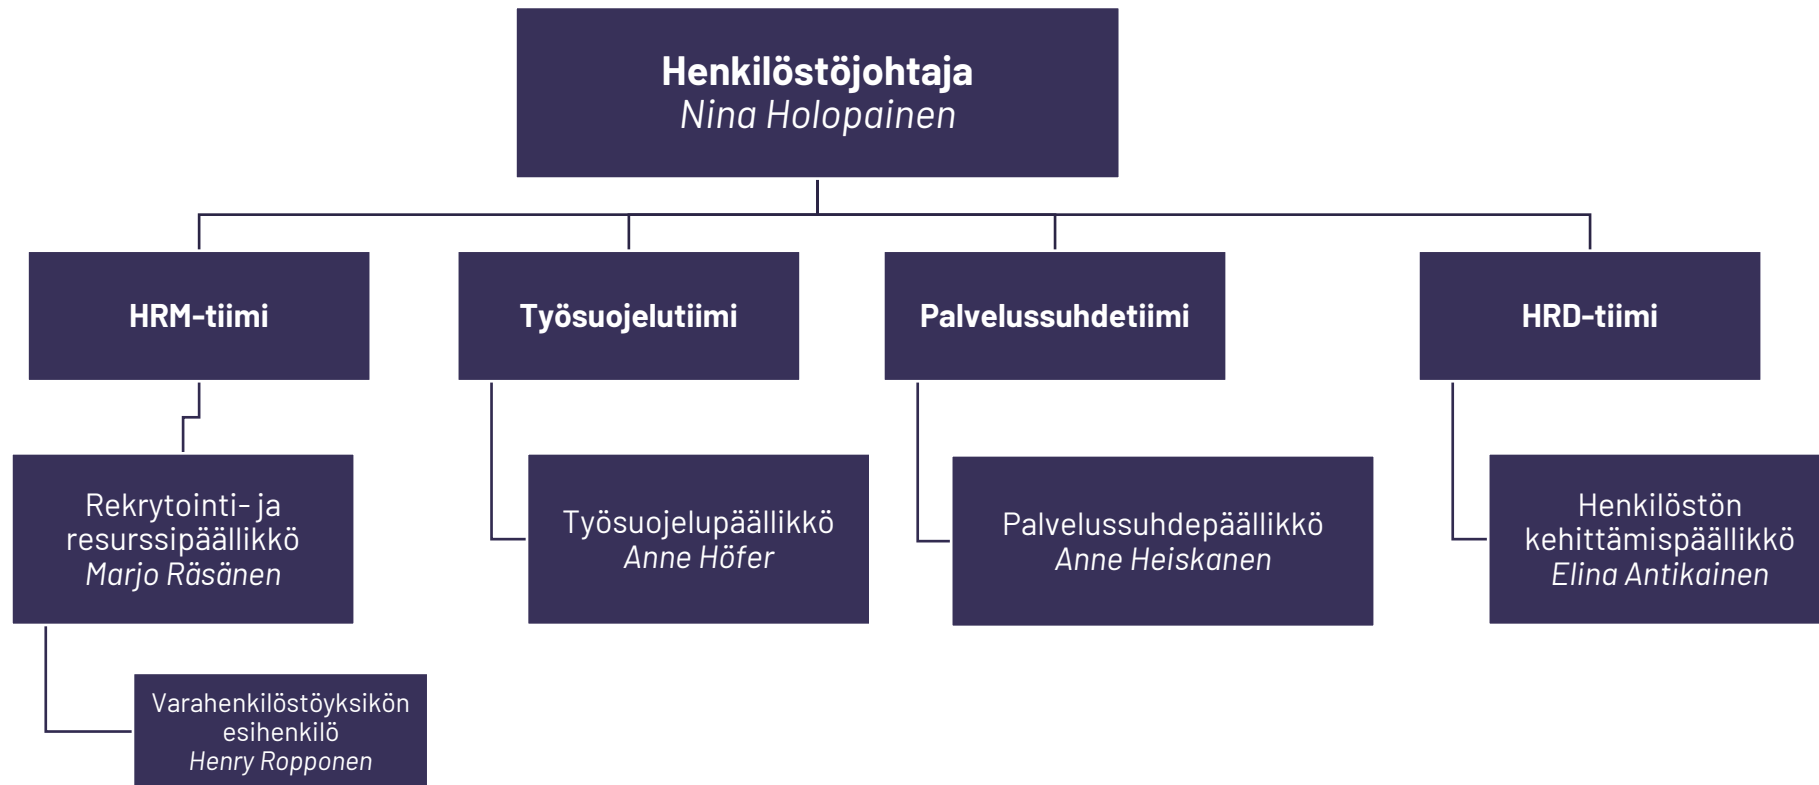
Henkilöstöjohtaja
Nina Holopainen

HRM-tiimi

Rekrytointi- ja resurssipäällikkö
Marjo Räsänen

Varahenkilöstöyksikön esihenkilö
Henry Ropponen

Työsuojelutiimi

Työsuojelupäällikkö
Anne Höfer

Palvelussuhdetiimi

Palvelussuhdepäällikkö
Anne Heiskanen

HRD-tiimi

Henkilöstön kehittämispäällikkö
Elina Antikainen